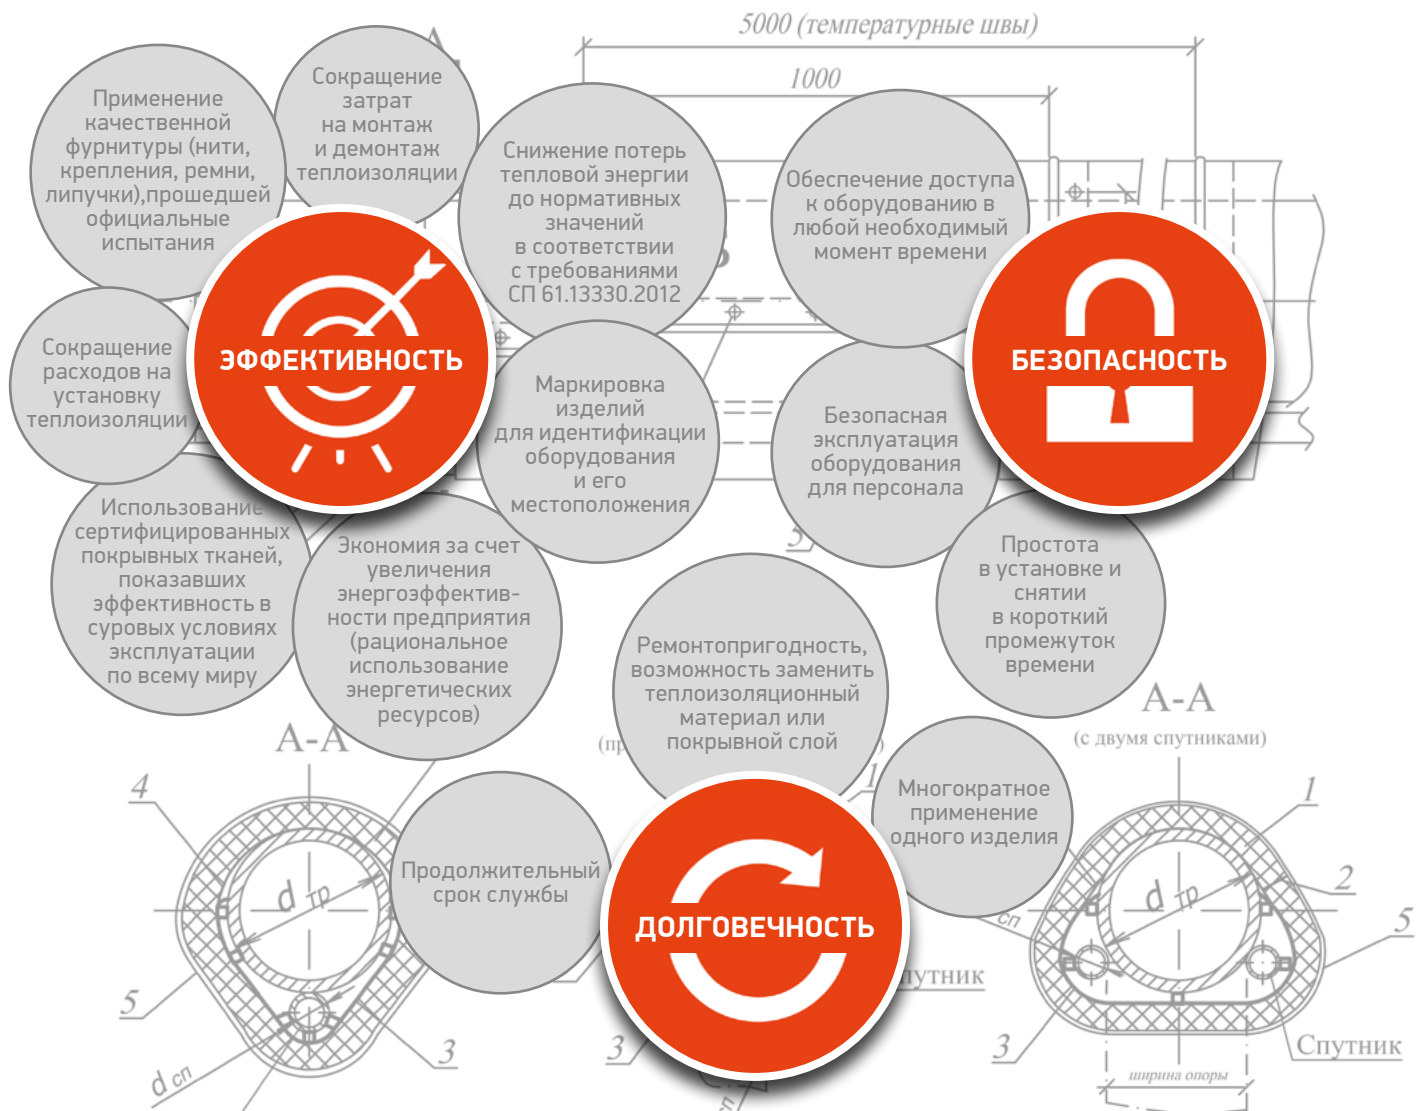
5000 (температурные швы)

1000

Применение качественной фурнитуры (нити, крепления, ремни, липучки),прошедшей официальные испытания

Сокращение затрат на монтаж и демонтаж теплоизоляции

Снижение потерь тепловой энергии до нормативных значений в соответствии с требованиями СП 61.13330.2012

Обеспечение доступа к оборудованию в любой необходимый момент времени

Сокращение расходов на установку теплоизоляции

ЭФФЕКТИВНОСТЬ

Маркировка изделий для идентификации оборудования и его местоположения

Безопасная эксплуатация оборудования для персонала

БЕЗОПАСНОСТЬ

Использование сертифицированных покрывных тканей, показавших эффективность в суровых условиях эксплуатации по всему миру

Экономия за счет увеличения энергоэффективности предприятия (рациональное использование энергетических ресурсов)

Простота в установке и снятии в короткий промежуток времени

Ремонтопригодность, возможность заменить теплоизоляционный материал или покрывной слой

A-A

A-A

(с двумя спутниками)

Многократное применение одного изделия

Продолжительный срок службы

ДОЛГОВЕЧНОСТЬ

4

5

3

1

2

5

3

3

d тр

d тр

d сп

сп

Спутник

Спутник

ширина опоры